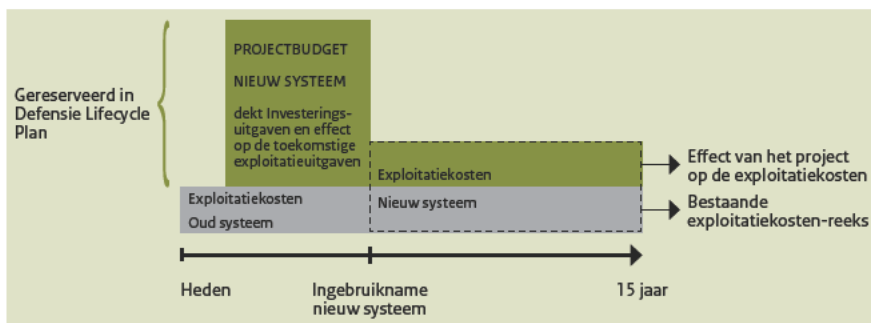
Gereserveerd in Defensie Lifecycle Plan

PROJECTBUDGET

NIEUW SYSTEEM

dekt Investeringsuitgaven en effect op de toekomstige exploitatieuitgaven

Exploitatiekosten

Effect van het project op de exploitatiekosten

Exploitatiekosten
Oud systeem

Nieuw systeem

Bestaande exploitatiekosten-reeks

Heden

Ingebruikname nieuw systeem

15 jaar